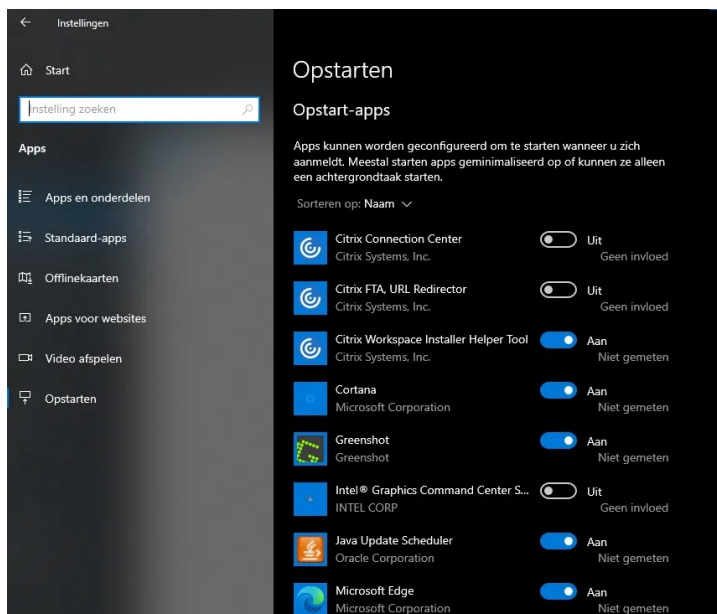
Instellingen

Start

Instelling zoeken

Apps

Apps en onderdelen

Standaard-apps

Offlinekaarten

Apps voor websites

Video afspelen

Opstarten

Opstarten

Opstart-apps

Apps kunnen worden geconfigureerd om te starten wanneer u zich aanmeldt. Meestal starten apps geminimaliseerd op of kunnen ze alleen een achtergrondtaak starten.

Sorteren op: Naam

Citrix Connection Center
Citrix Systems, Inc.
Uit
Geen invloed

Citrix FTA, URL Redirector
Citrix Systems, Inc.
Uit
Geen invloed

Citrix Workspace Installer Helper Tool
Citrix Systems, Inc.
Aan
Niet gemeten

Cortana
Microsoft Corporation
Aan
Niet gemeten

Greenshot
Greenshot
Aan
Niet gemeten

Intel® Graphics Command Center S...
INTEL CORP
Uit
Geen invloed

Java Update Scheduler
Oracle Corporation
Aan
Niet gemeten

Microsoft Edge
Microsoft Corporation
Aan
Niet gemeten